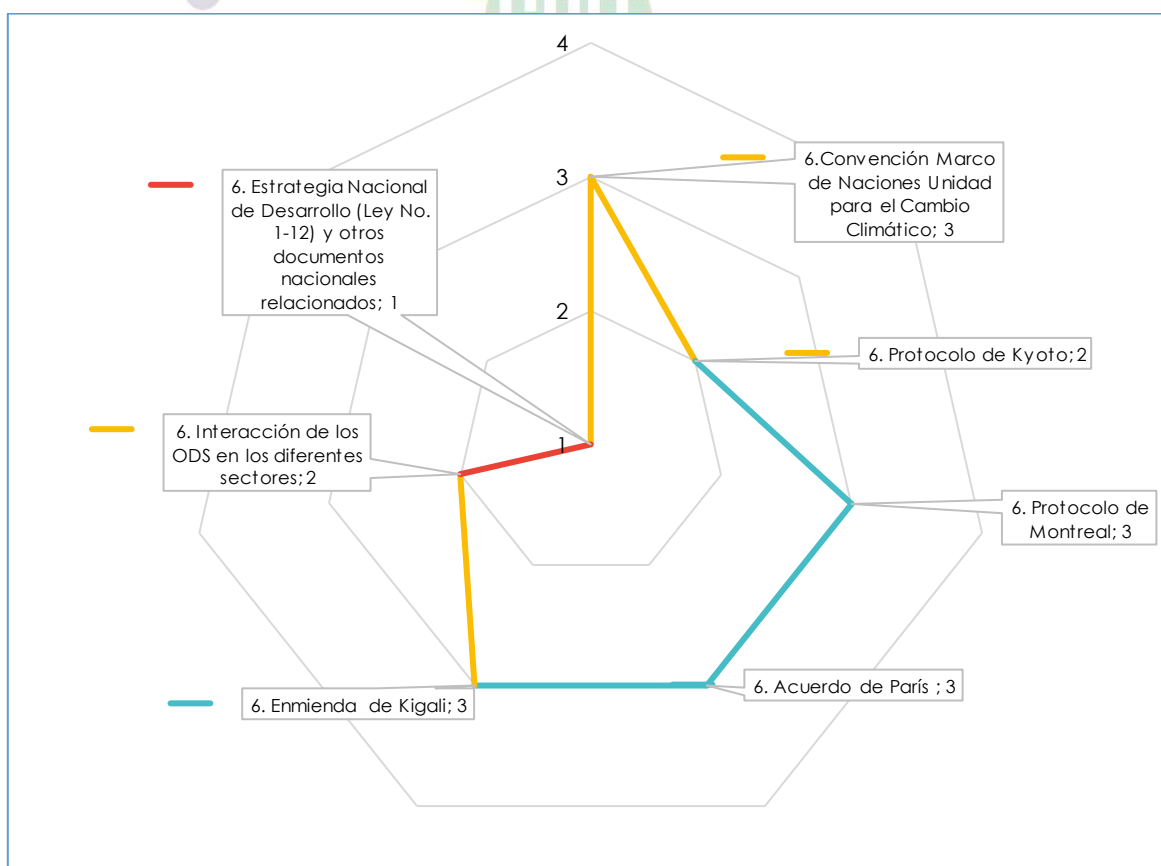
4

3

2

1

6. Estrategia Nacional de Desarrollo (Ley No. 1-12) y otros documentos nacionales relacionados; 1

6.Convención Marco de Naciones Unidad para el Cambio Climático; 3

6. Protocolo de Kyoto; 2

6. Interacción de los ODS en los diferentes sectores; 2

6. Protocolo de Montreal; 3

6. Enmienda de Kigali; 3

6. Acuerdo de París ; 3